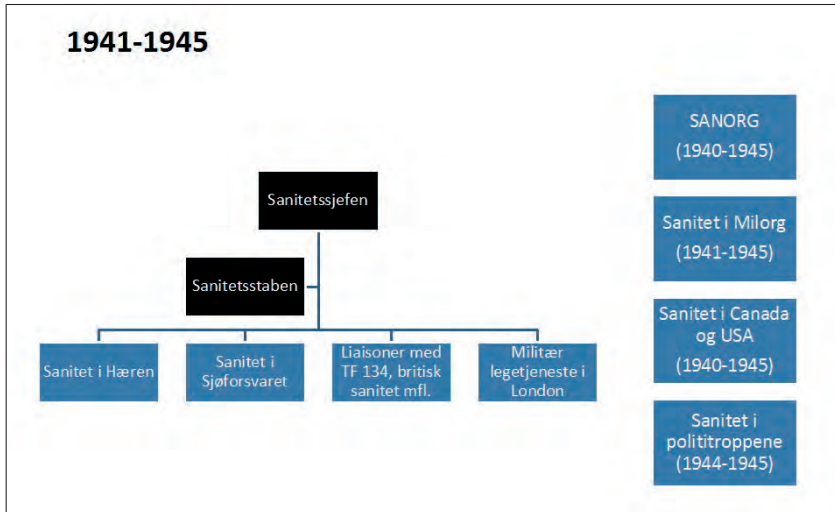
1941-1945

Sanitetssjefen

Sanitetsstaben

Sanitet i Hæren

Sanitet i Sjøforsvaret

Liaisoner med TF 134, britisk sanitet mfl.

Militær legetjeneste i London

SANORG (1940-1945)

Sanitet i Milorg (1941-1945)

Sanitet i Canada og USA (1940-1945)

Sanitet i polititroppene (1944-1945)